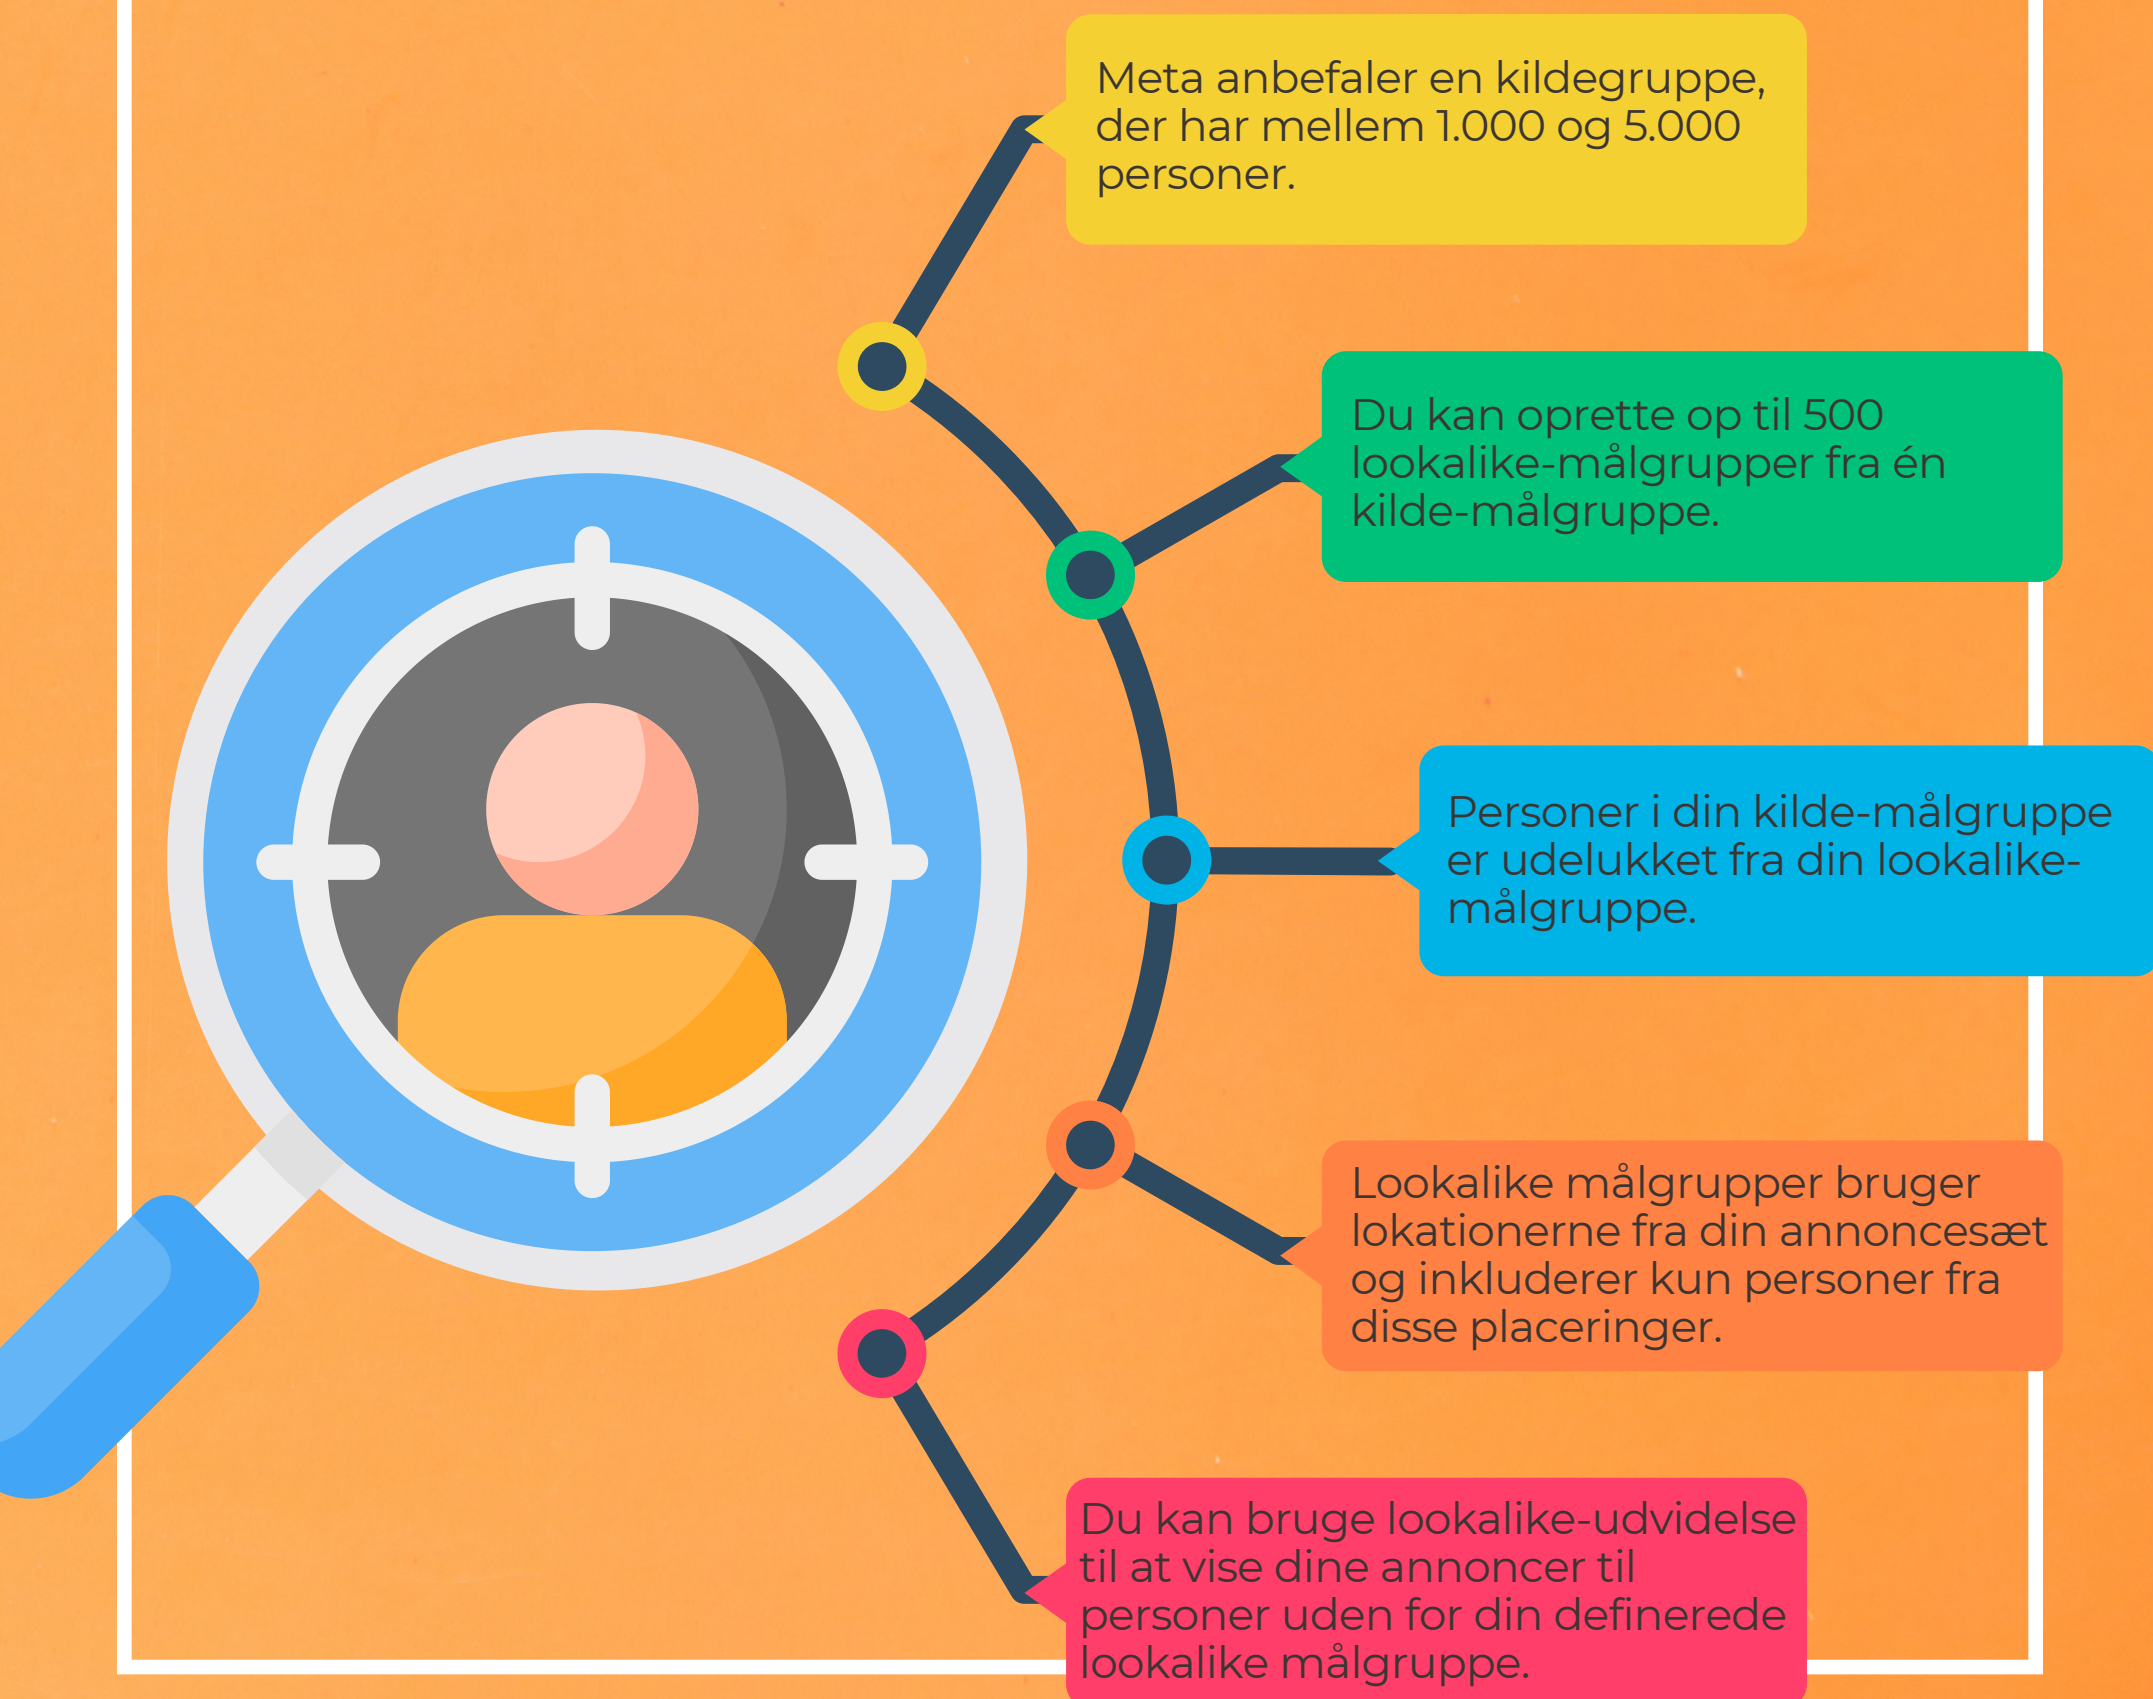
Meta anbefaler en kildegruppe, der har mellem 1.000 og 5.000 personer.

Du kan oprette op til 500 lookalike-målgrupper fra én kilde-målgruppe.

Personer i din kilde-målgruppe er udelukket fra din lookalike-målgruppe.

Lookalike målgrupper bruger lokationerne fra din annoncesæt og inkluderer kun personer fra disse placeringer.

Du kan bruge lookalike-udvidelse til at vise dine annoncer til personer uden for din definerede lookalike målgruppe.